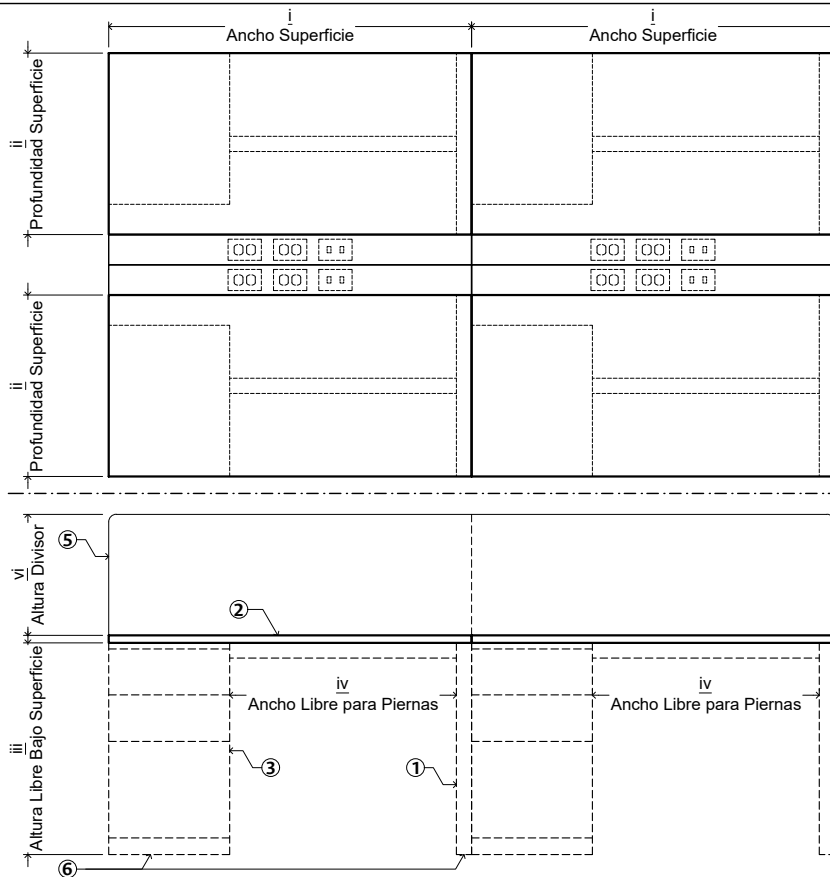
i
Ancho Superficie

i
Ancho Superficie

ii
Profundidad Superficie

ii
Profundidad Superficie

5

vi
Altura Divisor

2

iii
Altura Libre Bajo Superficie

iv
Ancho Libre para Piernas

iv
Ancho Libre para Piernas

3

1

6